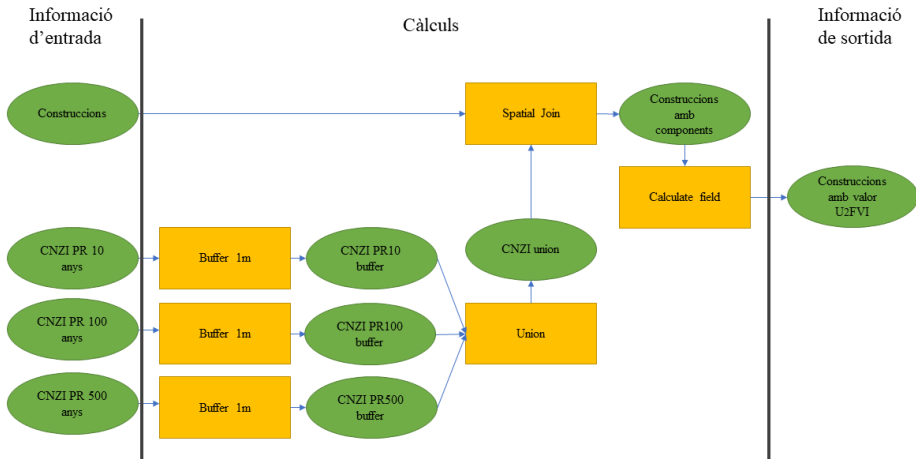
Informació d'entrada

Càlculs

Informació de sortida

Construccions

Spatial Join

Construccions amb components

Calculate field

Construccions amb valor U2FVI

CNZI union

CNZI PR 10 anys

Buffer 1m

CNZI PR10 buffer

CNZI PR 100 anys

Buffer 1m

CNZI PR100 buffer

Union

CNZI PR 500 anys

Buffer 1m

CNZI PR500 buffer